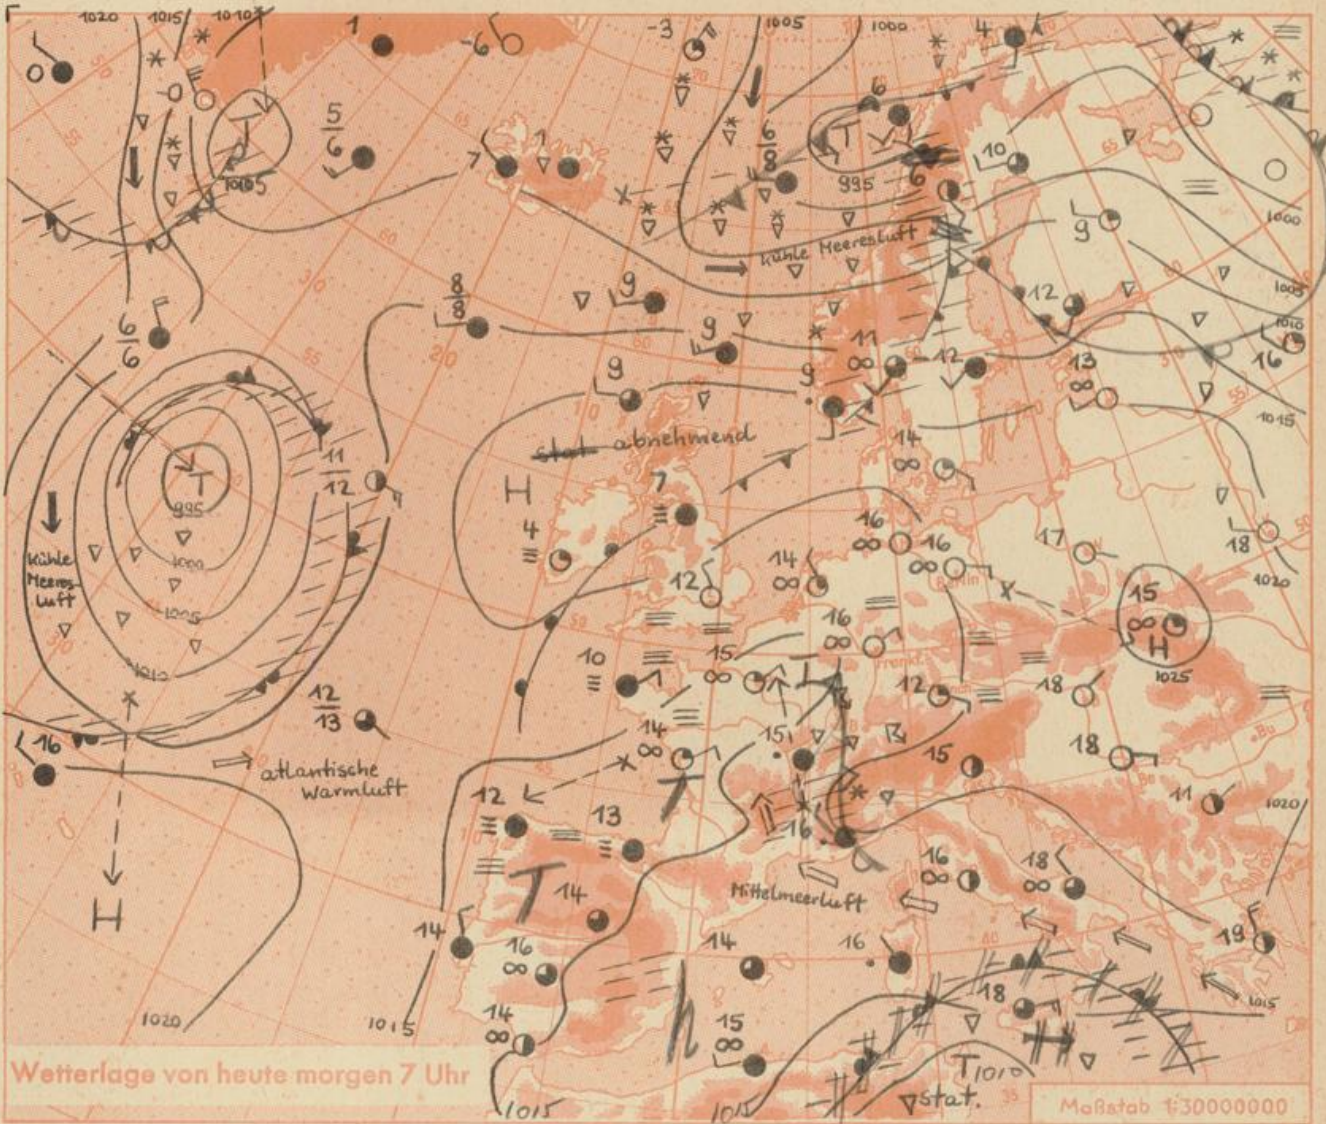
1020 1015 1010 1005 1000
0 1 -6 -3 4
5/6 T 1005
7 6/8 T 995 6 10
kühle Meeresluft 9
9 8/8 9 12
6/6 9 11 12 16
13
stat. abnehmend
T 995 1000 1005 1010
11/12 H 7 14
kühle Meeresluft 4
16 16 17 18
12 14 16 15 H 1025
10 15 16 12 18
12/13 14 15 18
16 atlantische Warmluft 12 13 16 15 11
16 18 1020
T 14 Mittelmeerluft
14 16 14 16 19
14 15 18
H 1020 1015 1015 1015
T 1010 stat.
Wetterlage von heute morgen 7 Uhr
Maßstab 1:30000000
Berlin Frankf.